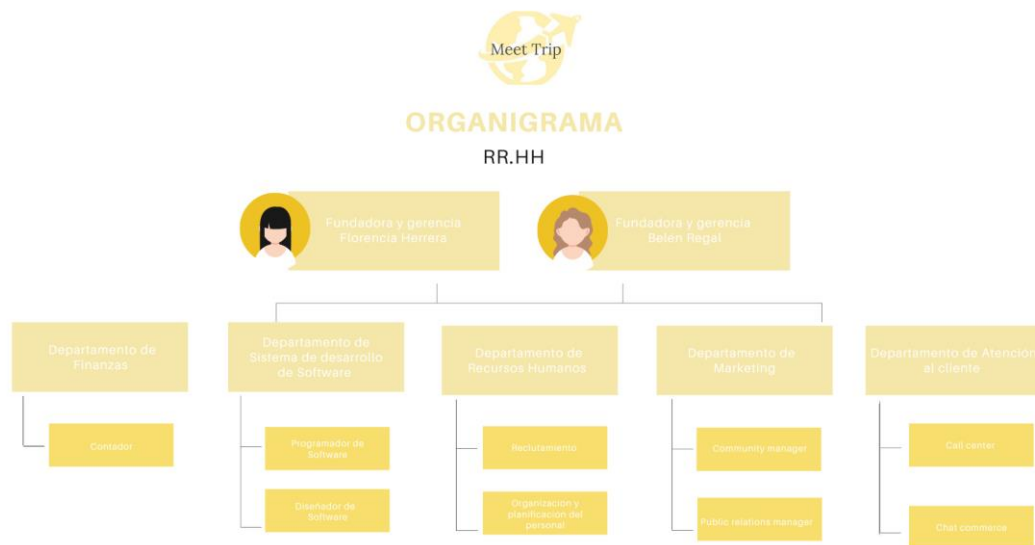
Meet Trip

ORGANIGRAMA

RR.HH

Fundadora y gerencia Florencia Herrera

Fundadora y gerencia Belén Regal

Departamento de Finanzas

Contador

Departamento de Sistema de desarrollo de Software

Programador de Software

Diseñador de Software

Departamento de Recursos Humanos

Reclutamiento

Organizacion y planificación del personal

Departamento de Marketing

Community manager

Public relations manager

Departamento de Atención al cliente

Call center

Chat commerce